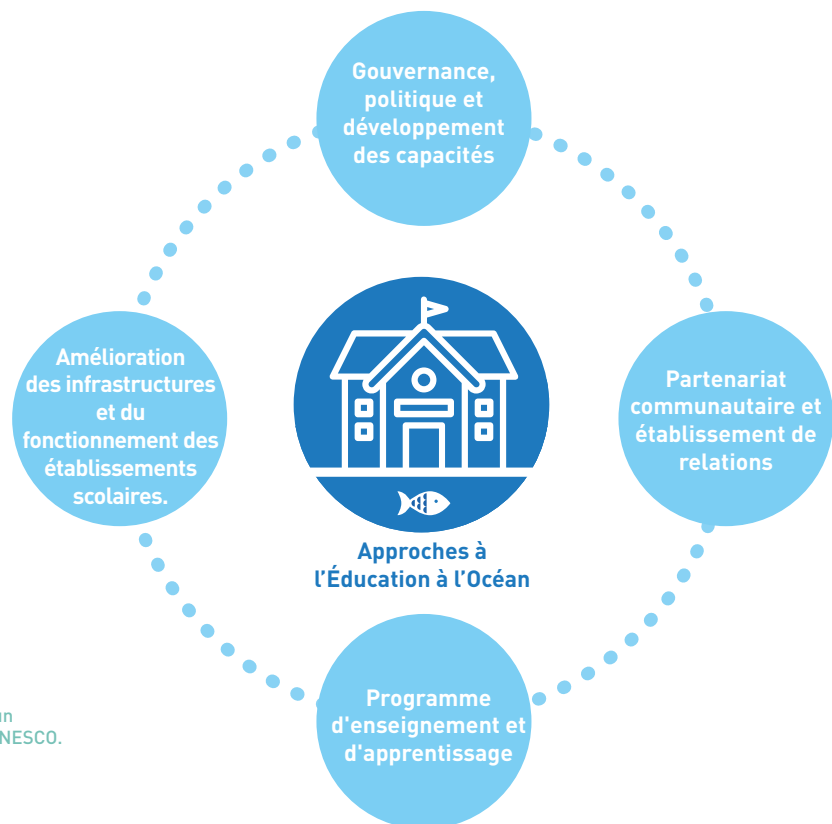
Gouvernance, politique et développement des capacités

Amélioration des infrastructures et du fonctionnement des établissements scolaires.

Partenariat communautaire et établissement de relations

Approches à l'Éducation à l'Océan

Programme d'enseignement et d'apprentissage

un
NESCO.